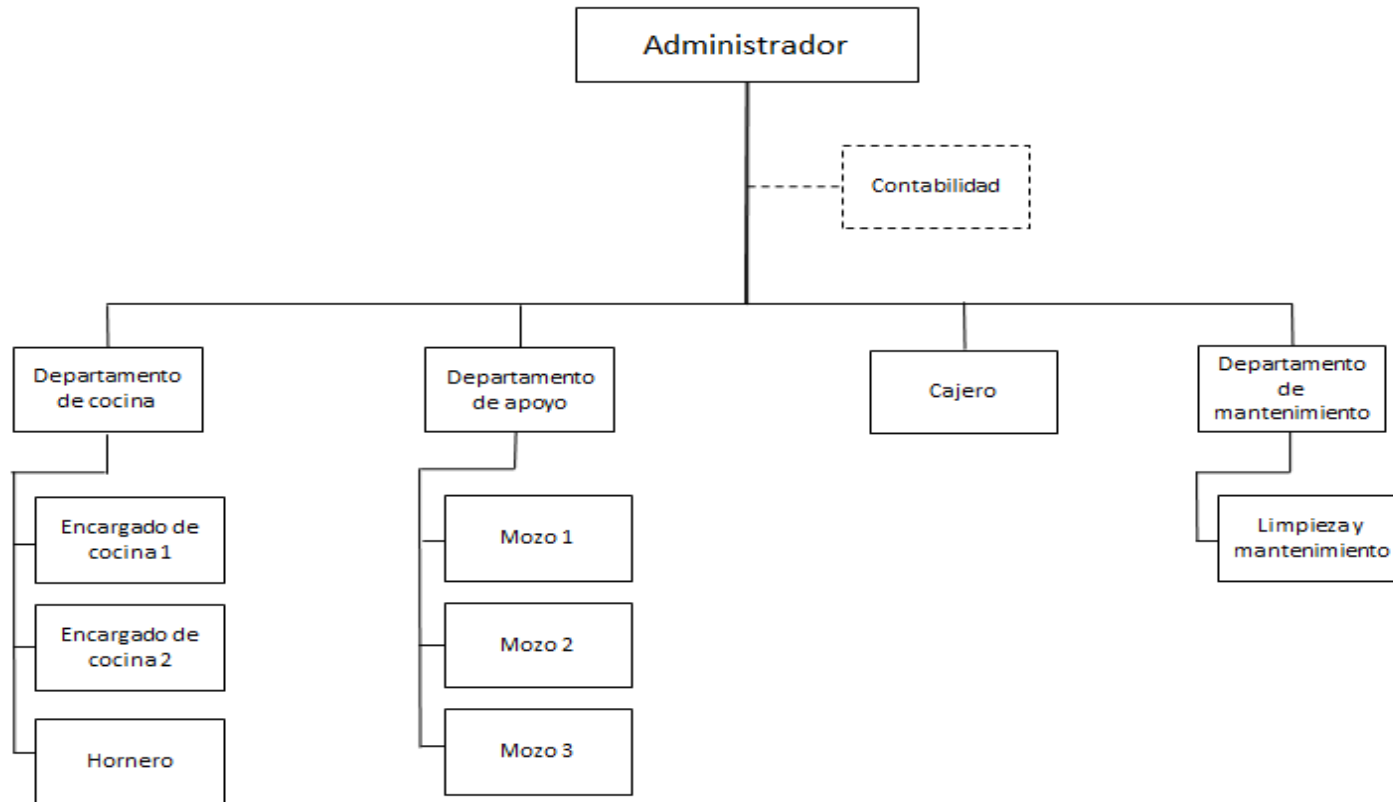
Administrador

Contabilidad

Departamento de cocina

Departamento de apoyo

Cajero

Departamento de mantenimiento

Encargado de cocina 1

Encargado de cocina 2

Hornero

Mozo 1

Mozo 2

Mozo 3

Limpieza y mantenimiento